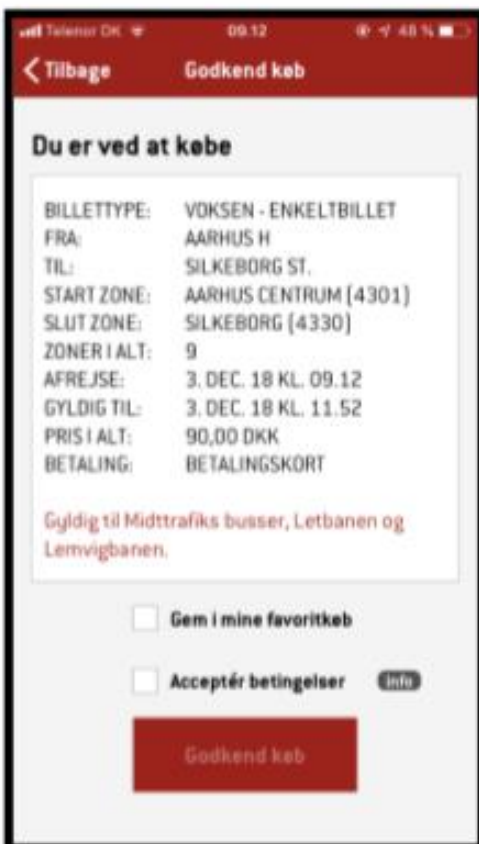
Telenor DK 09.12 48 %

Tilbage Godkend køb

Du er ved at købe

| | |
|---|---|
| BILLETTYPE: | VOKSEN - ENKELTBILLET |
| FRA: | AARHUS H |
| TIL: | SILKEBORG ST. |
| START ZONE: | AARHUS CENTRUM [4301] |
| SLUT ZONE: | SILKEBORG [4330] |
| ZONER I ALT: | 9 |
| AFREJSE: | 3. DEC. 18 KL. 09.12 |
| GYLDIG TIL: | 3. DEC. 18 KL. 11.52 |
| PRIS I ALT: | 90,00 DKK |
| BETALING: | BETALINGSKORT |

Gyldig til Midttrafiks busser, Letbanen og Lemvigbanen.

Gem i mine favoritkøb

Acceptér betingelser Info

Godkend køb